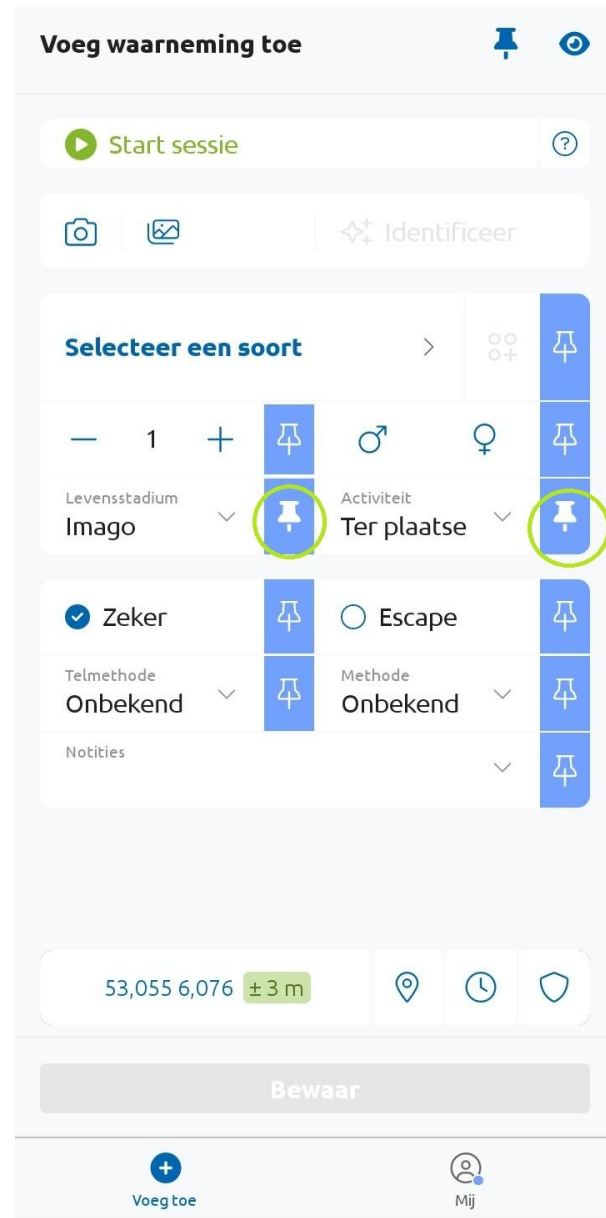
Voeg waarneming toe

Start sessie

Identificeer

Selecteer een soort

— 1 +

♂ ♀

Levensstadium
Imago

Activiteit
Ter plaatse

Zeker

Escape

Telmethode
Onbekend

Methode
Onbekend

Notities

53,055 6,076 ± 3 m

Bewaar

Voeg toe

Mij